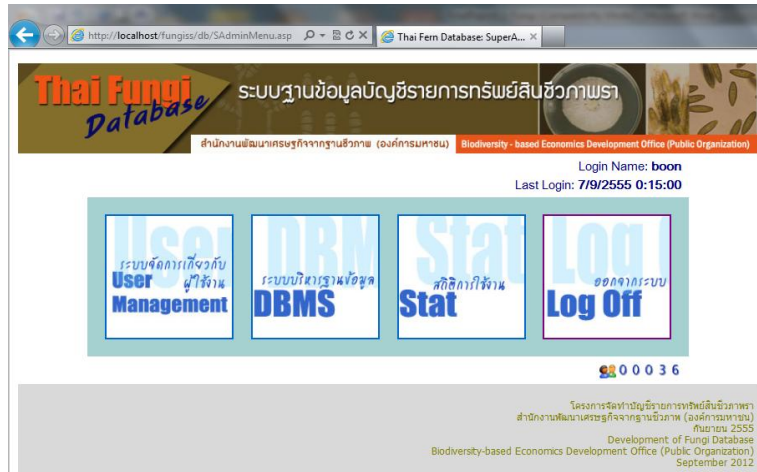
http://localhost/fungiss/db/SAdminMenu.asp

Thai Fern Database: SuperA... ×

Thai Fungi Database

ระบบฐานข้อมูลบัญชีรายการทรัพย์สินชีวภาพรา

สำนักงานพัฒนาเศรษฐกิจจากฐานชีวภาพ (องค์การมหาชน)

Biodiversity - based Economics Development Office (Public Organization)

Login Name: boon

Last Login: 7/9/2555 0:15:00

User ระบบจัดการเกี่ยวกับผู้ใช้งาน User Management

DBM ระบบบริหารฐานข้อมูล DBMS

Stat สถิติการใช้งาน Stat

Log ออกจากระบบ Log Off

00036

โครงการจัดทำบัญชีรายการทรัพย์สินชีวภาพรา
สำนักงานพัฒนาเศรษฐกิจจากฐานชีวภาพ (องค์การมหาชน)
กันยายน 2555
Development of Fungi Database
Biodiversity-based Economics Development Office (Public Organization)
September 2012